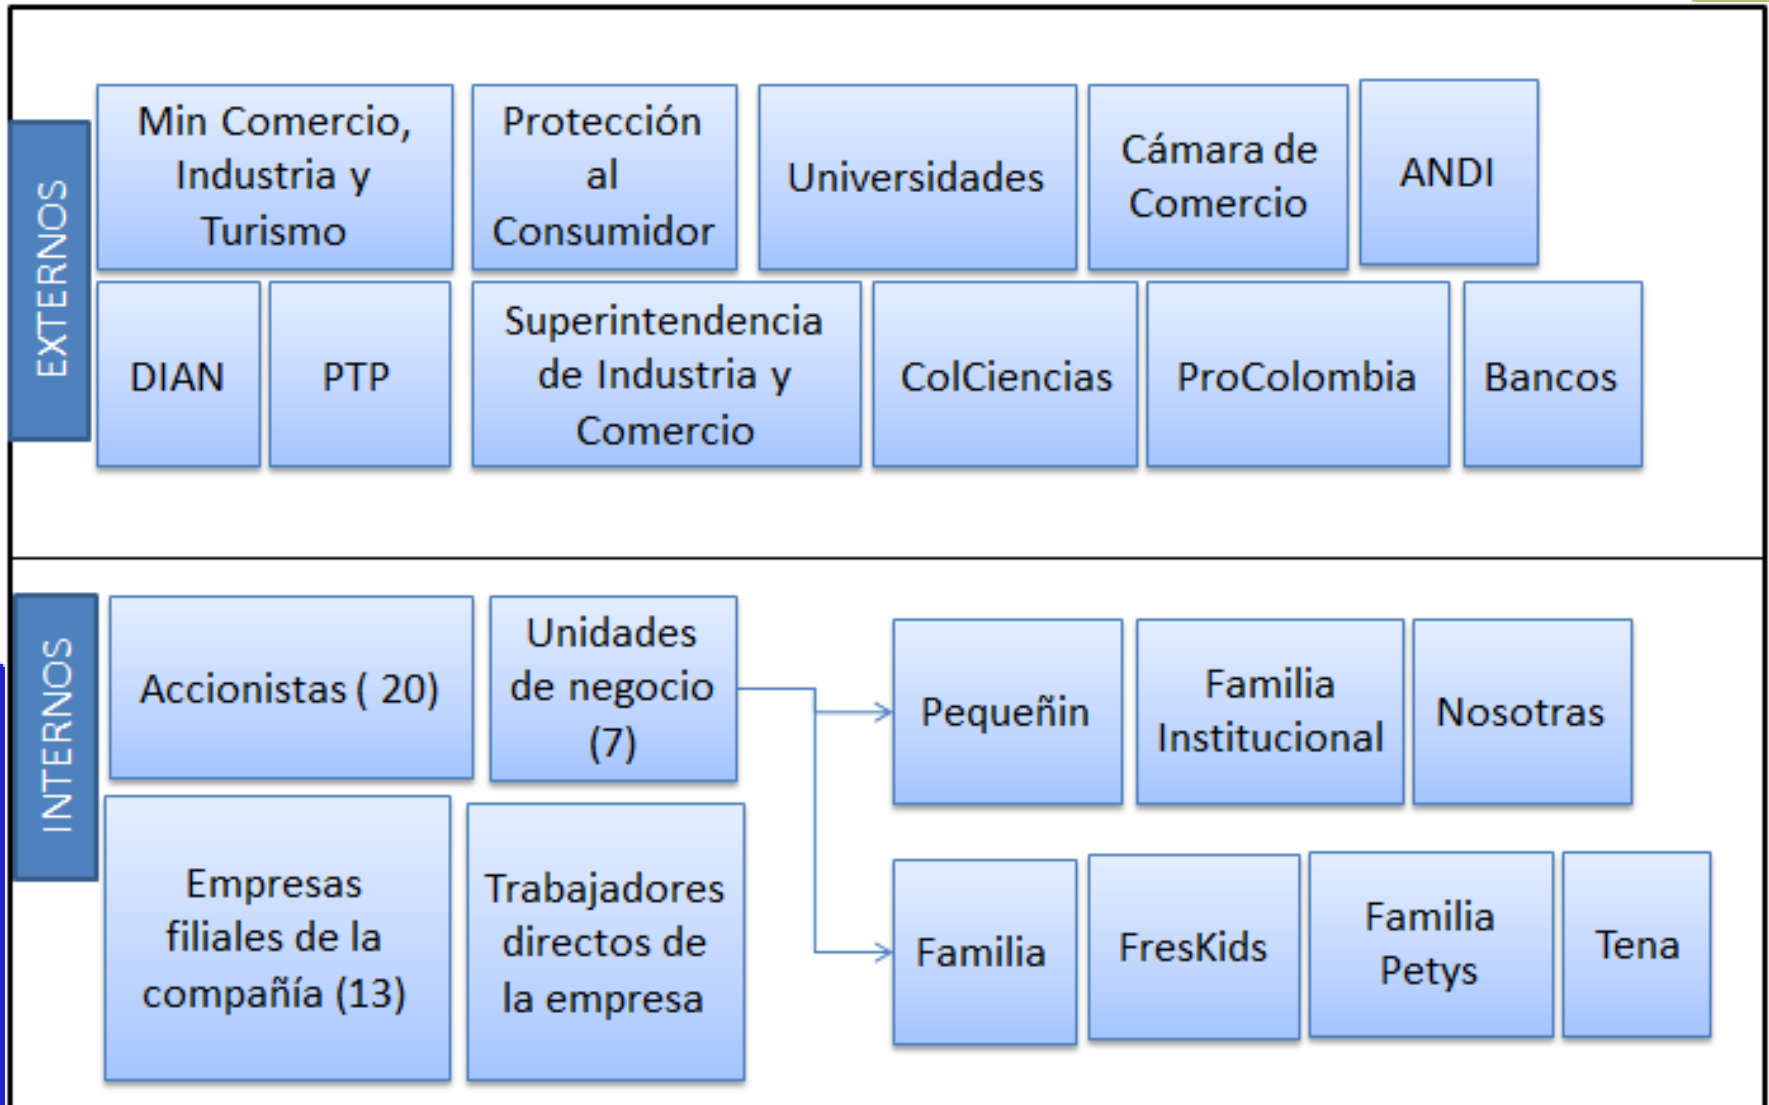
EXTERNOS

Min Comercio, Industria y Turismo

Protección al Consumidor

Universidades

Cámara de Comercio

ANDI

DIAN

PTP

Superintendencia de Industria y Comercio

ColCiencias

ProColombia

Bancos

INTERNOS

Accionistas ( 20)

Unidades de negocio (7)

Pequeñin

Familia Institucional

Nosotras

Empresas filiales de la compañía (13)

Trabajadores directos de la empresa

Familia

FresKids

Familia Petys

Tena